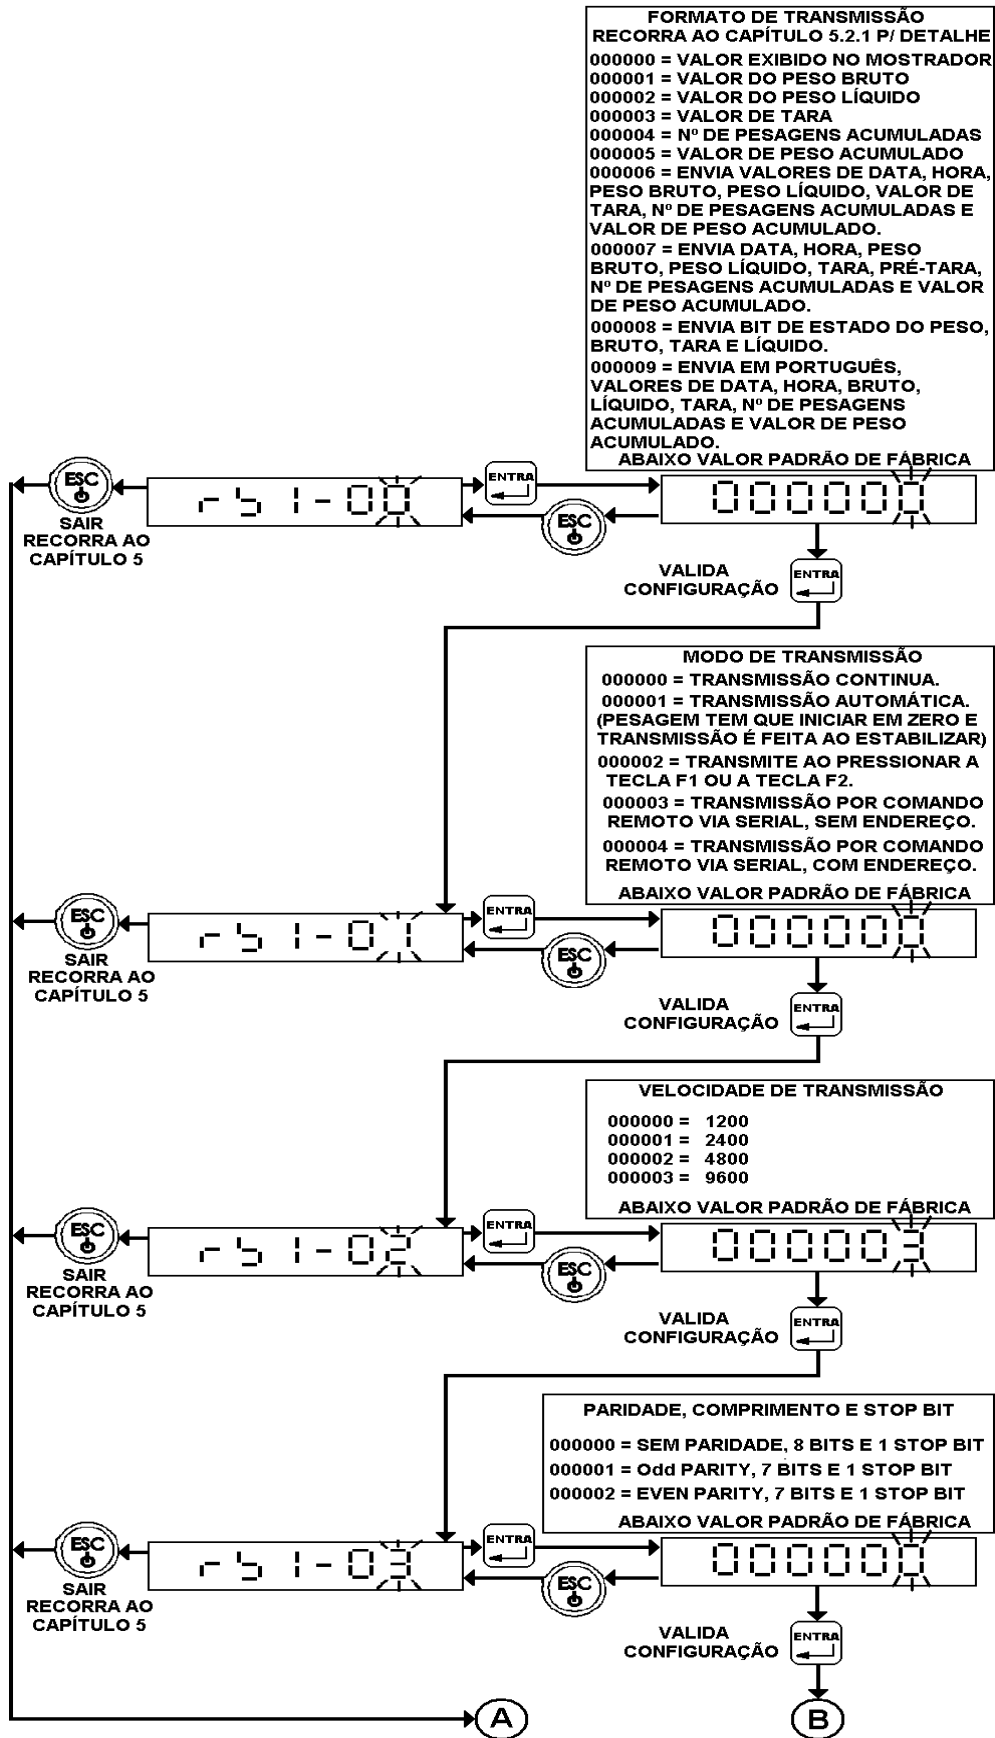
FORMATO DE TRANSMISSÃO
RECORRA AO CAPÍTULO 5.2.1 P/ DETALHE
000000 = VALOR EXIBIDO NO MOSTRADOR
000001 = VALOR DO PESO BRUTO
000002 = VALOR DO PESO LÍQUIDO
000003 = VALOR DE TARA
000004 = Nº DE PESAGENS ACUMULADAS
000005 = VALOR DE PESO ACUMULADO
000006 = ENVIA VALORES DE DATA, HORA, PESO BRUTO, PESO LÍQUIDO, VALOR DE TARA, Nº DE PESAGENS ACUMULADAS E VALOR DE PESO ACUMULADO.
000007 = ENVIA DATA, HORA, PESO BRUTO, PESO LÍQUIDO, TARA, PRÉ-TARA, Nº DE PESAGENS ACUMULADAS E VALOR DE PESO ACUMULADO.
000008 = ENVIA BIT DE ESTADO DO PESO, BRUTO, TARA E LÍQUIDO.
000009 = ENVIA EM PORTUGUÊS, VALORES DE DATA, HORA, BRUTO, LÍQUIDO, TARA, Nº DE PESAGENS ACUMULADAS E VALOR DE PESO ACUMULADO.
ABAIXO VALOR PADRÃO DE FÁBRICA

ESC
SAIR
RECORRA AO
CAPÍTULO 5
rb1-00
ENTRA
000000
ESC
VALIDA
CONFIGURAÇÃO
ENTRA

MODO DE TRANSMISSÃO
000000 = TRANSMISSÃO CONTINUA.
000001 = TRANSMISSÃO AUTOMÁTICA. (PESAGEM TEM QUE INICIAR EM ZERO E TRANSMISSÃO É FEITA AO ESTABILIZAR)
000002 = TRANSMITE AO PRESSIONAR A TECLA F1 OU A TECLA F2.
000003 = TRANSMISSÃO POR COMANDO REMOTO VIA SERIAL, SEM ENDEREÇO.
000004 = TRANSMISSÃO POR COMANDO REMOTO VIA SERIAL, COM ENDEREÇO.
ABAIXO VALOR PADRÃO DE FÁBRICA

ESC
SAIR
RECORRA AO
CAPÍTULO 5
rb1-01
ENTRA
000000
ESC
VALIDA
CONFIGURAÇÃO
ENTRA

VELOCIDADE DE TRANSMISSÃO
000000 = 1200
000001 = 2400
000002 = 4800
000003 = 9600
ABAIXO VALOR PADRÃO DE FÁBRICA

ESC
SAIR
RECORRA AO
CAPÍTULO 5
rb1-02
ENTRA
000003
ESC
VALIDA
CONFIGURAÇÃO
ENTRA

PARIDADE, COMPRIMENTO E STOP BIT
000000 = SEM PARIDADE, 8 BITS E 1 STOP BIT
000001 = Odd PARITY, 7 BITS E 1 STOP BIT
000002 = EVEN PARITY, 7 BITS E 1 STOP BIT
ABAIXO VALOR PADRÃO DE FÁBRICA

ESC
SAIR
RECORRA AO
CAPÍTULO 5
rb1-03
ENTRA
000000
ESC
VALIDA
CONFIGURAÇÃO
ENTRA

A
B